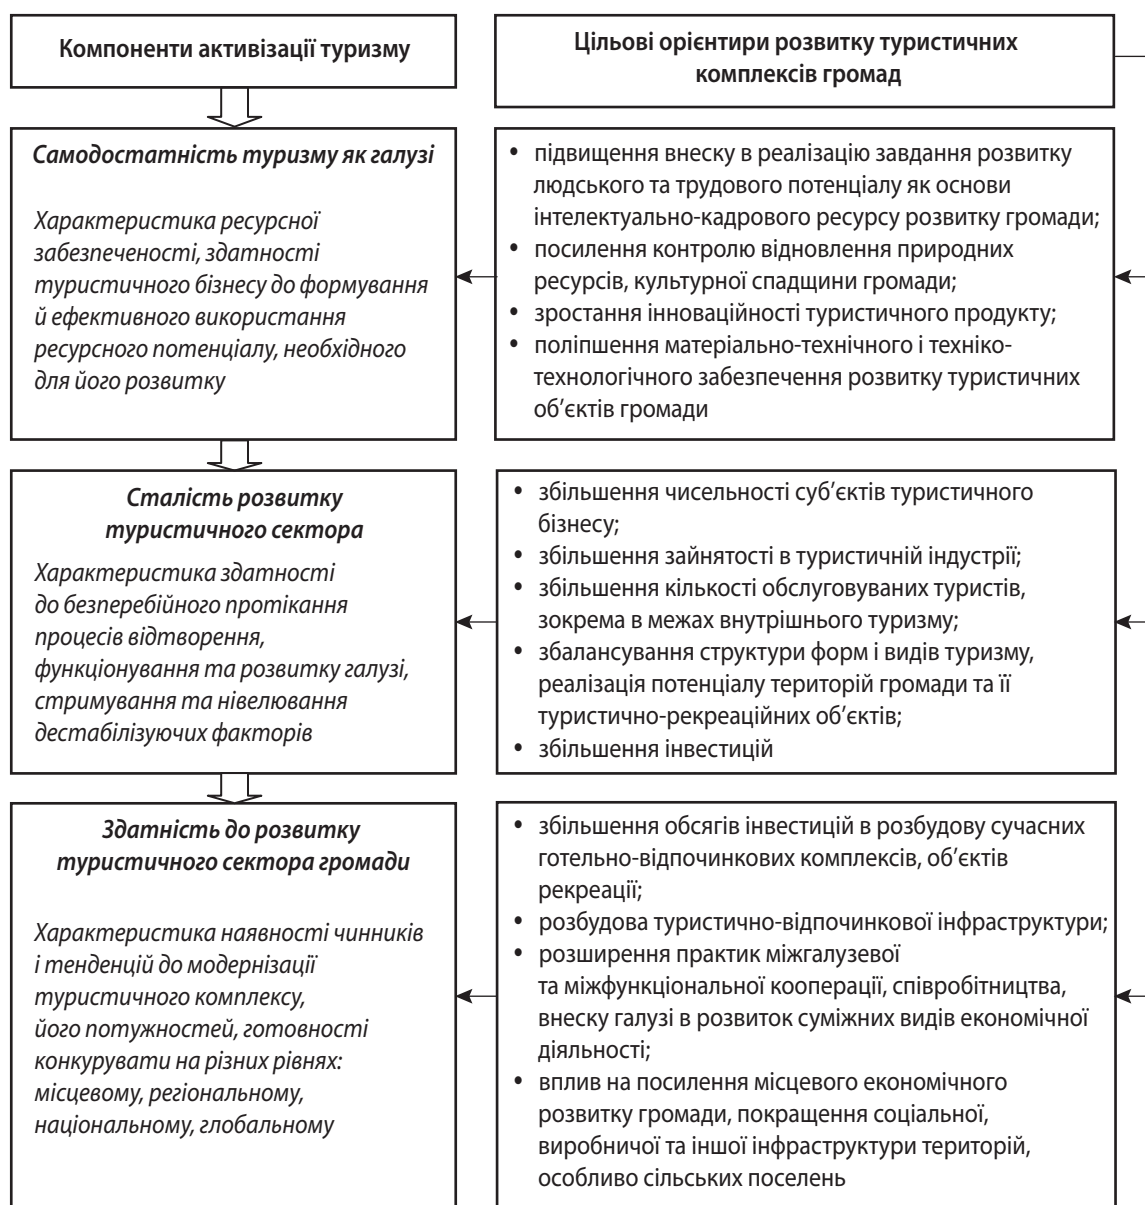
Компоненти активізації туризму

Цільові орієнтири розвитку туристичних комплексів громад

Самодостатність туризму як галузі

Характеристика ресурсної забезпеченості, здатності туристичного бізнесу до формування й ефективного використання ресурсного потенціалу, необхідного для його розвитку

• підвищення внеску в реалізацію завдання розвитку людського та трудового потенціалу як основи інтелектуально-кадрового ресурсу розвитку громади;
• посилення контролю відновлення природних ресурсів, культурної спадщини громади;
• зростання інноваційності туристичного продукту;
• поліпшення матеріально-технічного і техніко-технологічного забезпечення розвитку туристичних об'єктів громади

Сталість розвитку туристичного сектора

Характеристика здатності до безперебійного протікання процесів відтворення, функціонування та розвитку галузі, стримування та нівелювання дестабілізуючих факторів

• збільшення чисельності суб'єктів туристичного бізнесу;
• збільшення зайнятості в туристичній індустрії;
• збільшення кількості обслуговуваних туристів, зокрема в межах внутрішнього туризму;
• збалансування структури форм і видів туризму, реалізація потенціалу територій громади та її туристично-рекреаційних об'єктів;
• збільшення інвестицій

Здатність до розвитку туристичного сектора громади

Характеристика наявності чинників і тенденцій до модернізації туристичного комплексу, його потужностей, готовності конкурувати на різних рівнях: місцевому, регіональному, національному, глобальному

• збільшення обсягів інвестицій в розбудову сучасних готельно-відпочинкових комплексів, об'єктів рекреації;
• розбудова туристично-відпочинкової інфраструктури;
• розширення практик міжгалузевої та міжфункціональної кооперації, співробітництва, внеску галузі в розвиток суміжних видів економічної діяльності;
• вплив на посилення місцевого економічного розвитку громади, покращення соціальної, виробничої та іншої інфраструктури територій, особливо сільських поселень